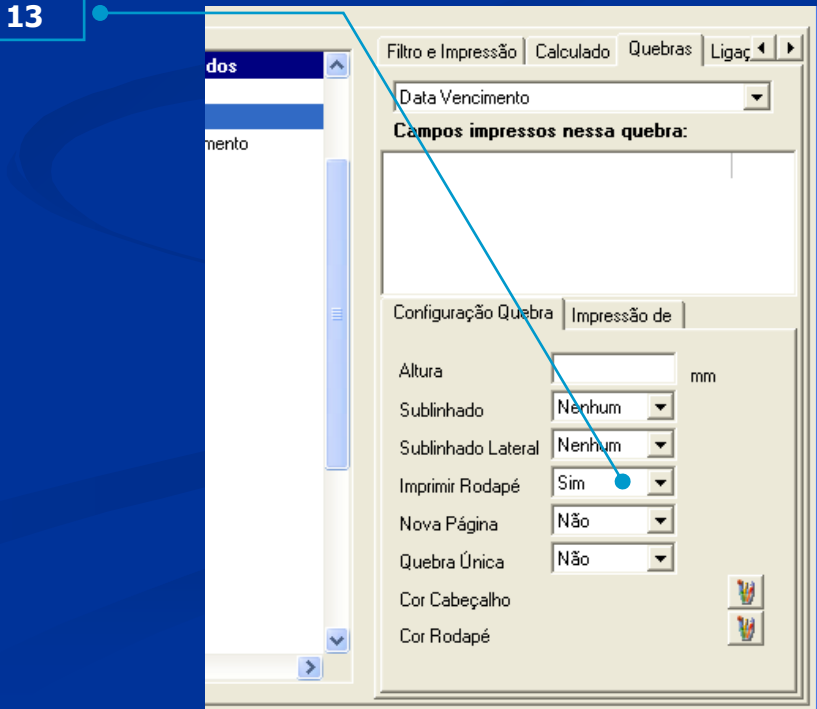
13

dos

mento

Filtro e Impressão | Calculado | Quebras | Ligaç

Data Vencimento

Campos impressos nessa quebra:

Configuração Quebra | Impressão de

Altura mm

Sublinhado Nenhum

Sublinhado Lateral Nenhum

Imprimir Rodapé Sim

Nova Página Não

Quebra Única Não

Cor Cabeçalho

Cor Rodapé